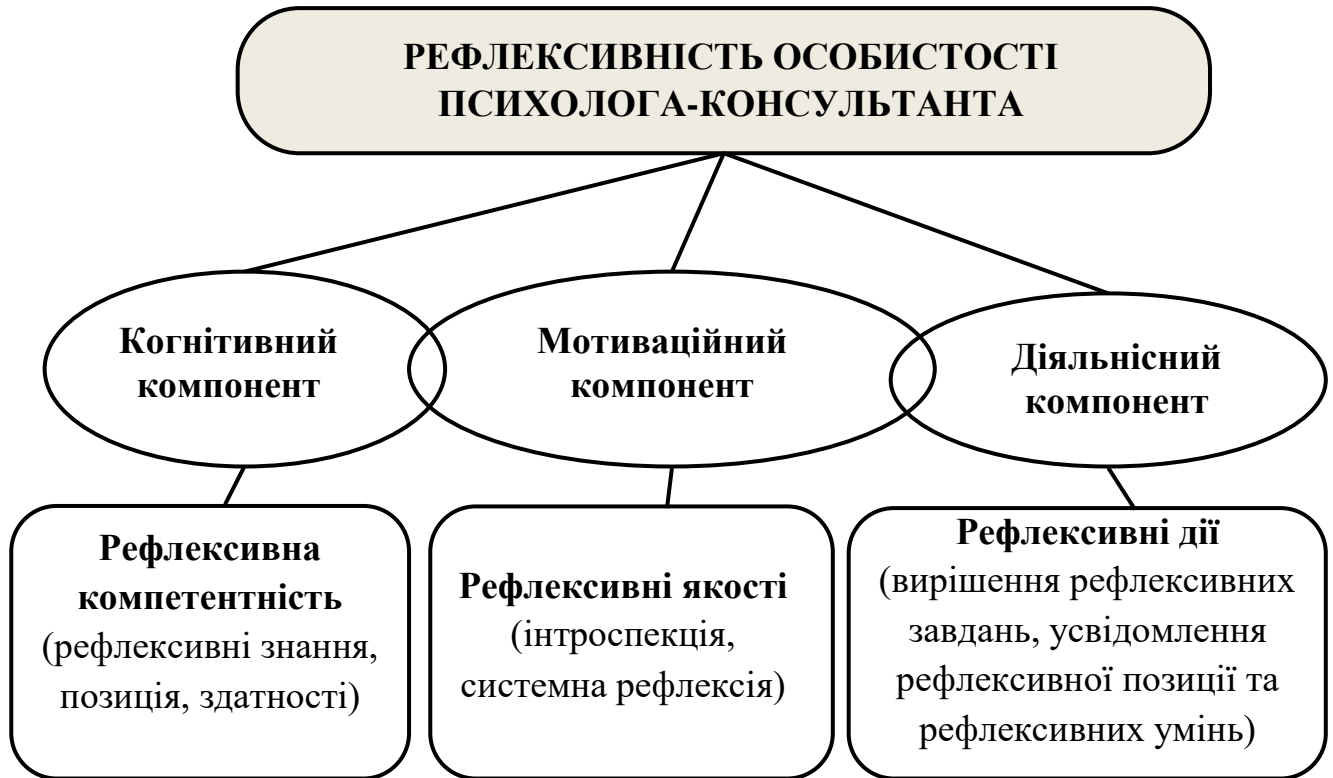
РЕФЛЕКСИВНІСТЬ ОСОБИСТОСТІ ПСИХОЛОГА-КОНСУЛЬТАНТА

Когнітивний компонент

Мотиваційний компонент

Діяльнісний компонент

Рефлексивна компетентність (рефлексивні знання, позиція, здатності)

Рефлексивні якості (інтроспекція, системна рефлексія)

Рефлексивні дії (вирішення рефлексивних завдань, усвідомлення рефлексивної позиції та рефлексивних умінь)